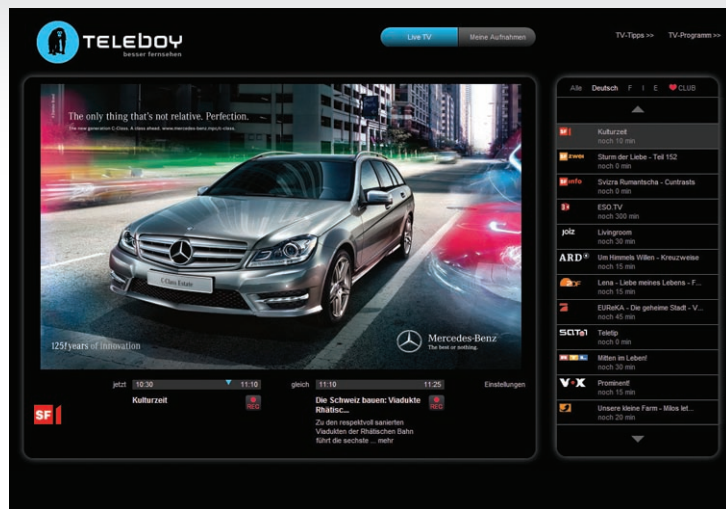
TELEBOY
besser fernsehen

Live TV
Meine Aufnahmen

TV-Tipps >>
TV-Programm >>

The only thing that's not relative. Perfection.
The new generation C-Class. A class ahead. www.mercedes-benz.ch/c-class

C-Class Estate

125 years of innovation

Mercedes-Benz
The best or nothing.

jetzt 10:30 11:10
SF1
Kulturzeit
REC

gleich 11:10 11:25
Die Schweiz bauen: Viadukte Rhätisc...
REC
Zu den respektvoll sanierten Viadukten der Rhätischen Bahn führt die sechste ... mehr

Einstellungen

Alle Deutsch F I E CLUB

SF1
Kulturzeit
noch 10 min

SF zwei
Sturm der Liebe - Teil 152
noch 0 min

SF info
Svizra Rumantscha - Cuntrasts
noch 0 min

3+
ESO.TV
noch 300 min

joiz
Livingroom
noch 30 min

ARD
Um Himmels Willen - Kreuzweise
noch 15 min

Lena - Liebe meines Lebens - F...
noch 15 min

EUReKA - Die geheime Stadt - V...
noch 45 min

SAT.1
Teletip
noch 0 min

Mitten im Leben!
noch 30 min

VOX
Prominent!
noch 15 min

Unsere kleine Farm - Milos let...
noch 20 min